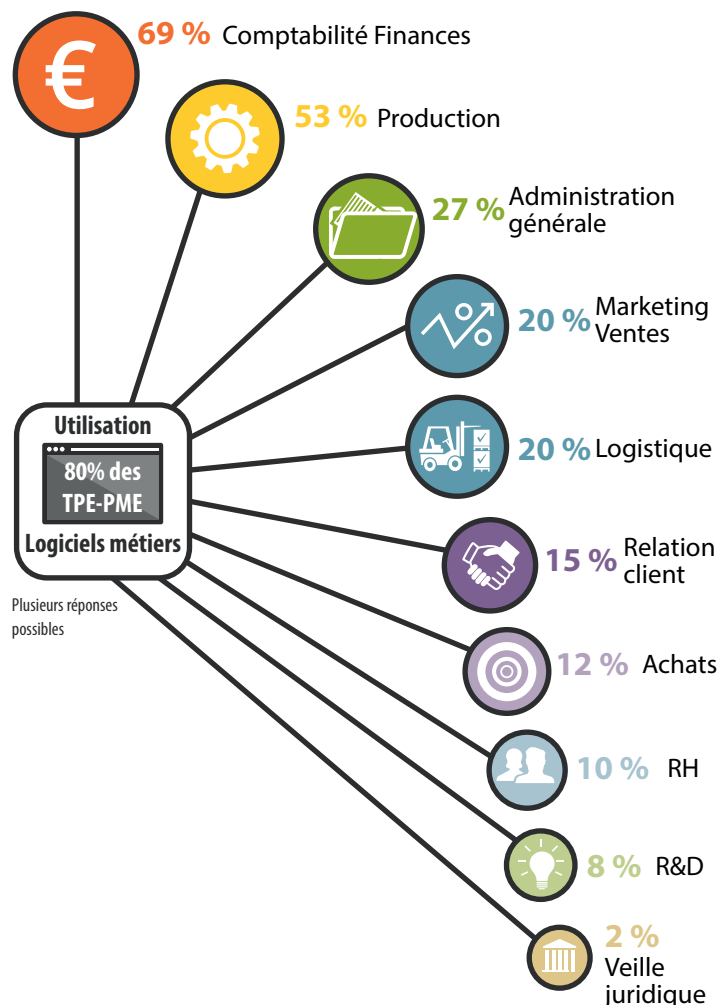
€ 69 % Comptabilité Finances

53 % Production

27 % Administration générale

20 % Marketing Ventes

20 % Logistique

15 % Relation client

12 % Achats

10 % RH

8 % R&D

2 % Veille juridique

Utilisation

80% des TPE-PME

Logiciels métiers

Plusieurs réponses possibles